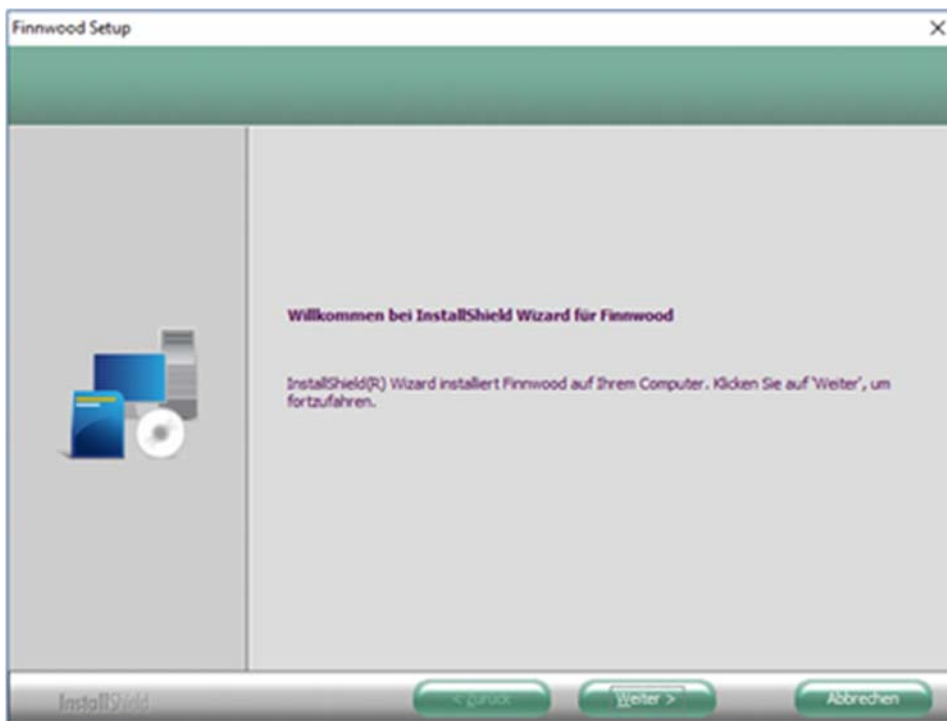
Finnwood Setup

Willkommen bei InstallShield Wizard für Finnwood

InstallShield(R) Wizard installiert Finnwood auf Ihrem Computer. Klicken Sie auf 'Weiter', um fortzufahren.

InstallShield

< Zurück

Weiter >

Abbrechen